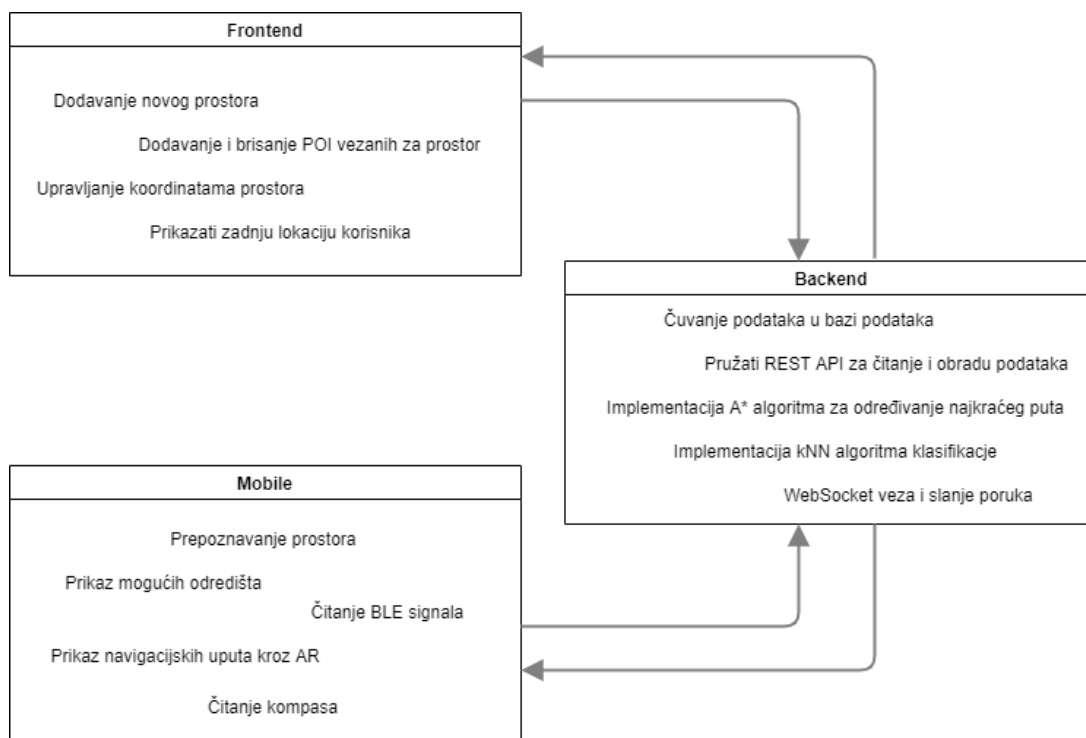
Frontend

Dodavanje novog prostora

Dodavanje i brisanje POI vezanih za prostor

Upravljanje koordinatama prostora

Prikazati zadnju lokaciju korisnika

Backend

Čuvanje podataka u bazi podataka

Pružati REST API za čitanje i obradu podataka

Implementacija A* algoritma za određivanje najkraćeg puta

Implementacija kNN algoritma klasifikacje

WebSocket veza i slanje poruka

Mobile

Prepoznavanje prostora

Prikaz mogućih odredišta

Čitanje BLE signala

Prikaz navigacijskih uputa kroz AR

Čitanje kompasa